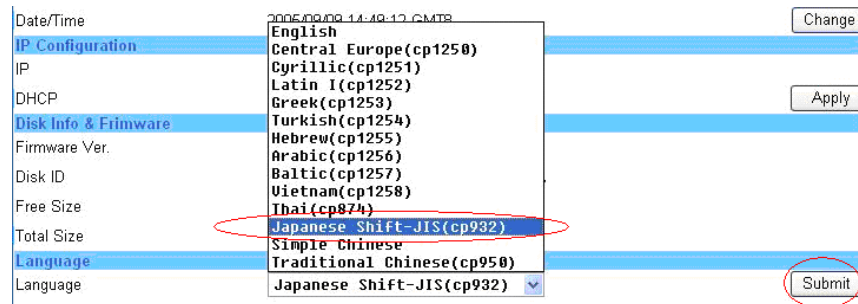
Date/Time
2005/09/09 14:49:12 GMT8
Change
IP Configuration
IP
DHCP
Apply
Disk Info & Frimware
Firmware Ver.
Disk ID
Free Size
Total Size
Language
Language

English
Central Europe(cp1250)
Cyrillic(cp1251)
Latin I(cp1252)
Greek(cp1253)
Turkish(cp1254)
Hebrew(cp1255)
Arabic(cp1256)
Baltic(cp1257)
Vietnam(cp1258)
Thai(cp874)
Japanese Shift-JIS(cp932)
Simple Chinese
Traditional Chinese(cp950)

Japanese Shift-JIS(cp932)
Submit